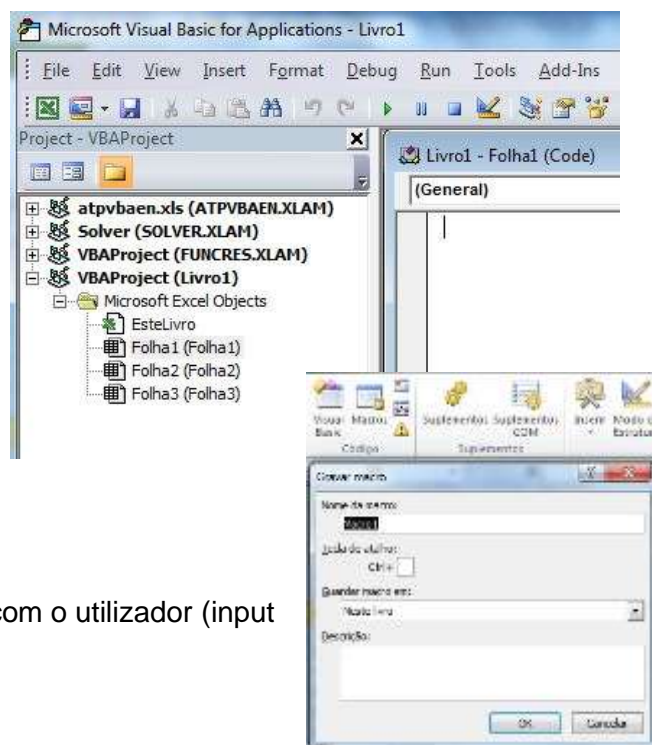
Microsoft Visual Basic for Applications - Livro1

File Edit View Insert Format Debug Run Tools Add-Ins

Project - VBAProject

atpvbaen.xls (ATPVBAEN.XLAM)
Solver (SOLVER.XLAM)
VBAProject (FUNCRES.XLAM)
VBAProject (Livro1)
Microsoft Excel Objects
EsteLivro
Folha1 (Folha1)
Folha2 (Folha2)
Folha3 (Folha3)

Livro1 - Folha1 (Code)

(General)

Visual Basic Macros
Código
Suplementos Suplementos COM
Suplementos
Inserir Modo de Estrutura

Gravar macro
Nome da macro:
Macro1
Tecla de atalho:
Ctrl+
Guardar macro em:
Este Livro
Descrição:
OK Cancelar

com o utilizador (input